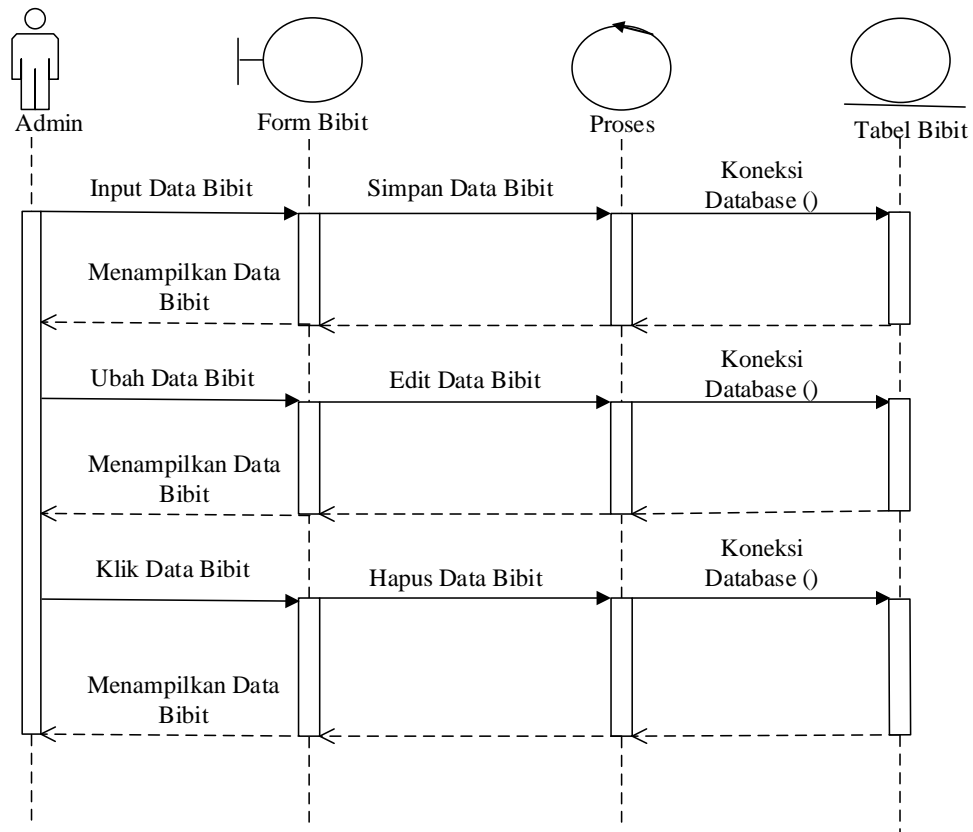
Admin

Form Bibit

Proses

Tabel Bibit

Input Data Bibit

Simpan Data Bibit

Koneksi Database ()

Menampilkan Data Bibit

Ubah Data Bibit

Edit Data Bibit

Koneksi Database ()

Menampilkan Data Bibit

Klik Data Bibit

Hapus Data Bibit

Koneksi Database ()

Menampilkan Data Bibit